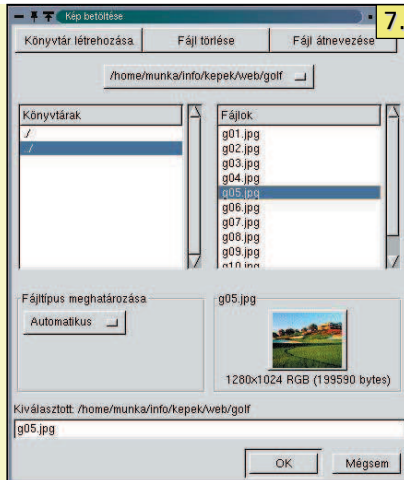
Kép betöltése

7.

Könyvtár létrehozása

Fájl törlése

Fájl átnevezése

/home/munka/info/kepek/web/golf

Könyvtárak

./

../

Fájlok

g01.jpg

g02.jpg

g03.jpg

g04.jpg

g05.jpg

g06.jpg

g07.jpg

g08.jpg

g09.jpg

g10.jpg

Fájltípus meghatározása

Automatikus

g05.jpg

1280×1024 RGB (199590 bytes)

Kiválasztott: /home/munka/info/kepek/web/golf

g05.jpg

OK

Mégsem